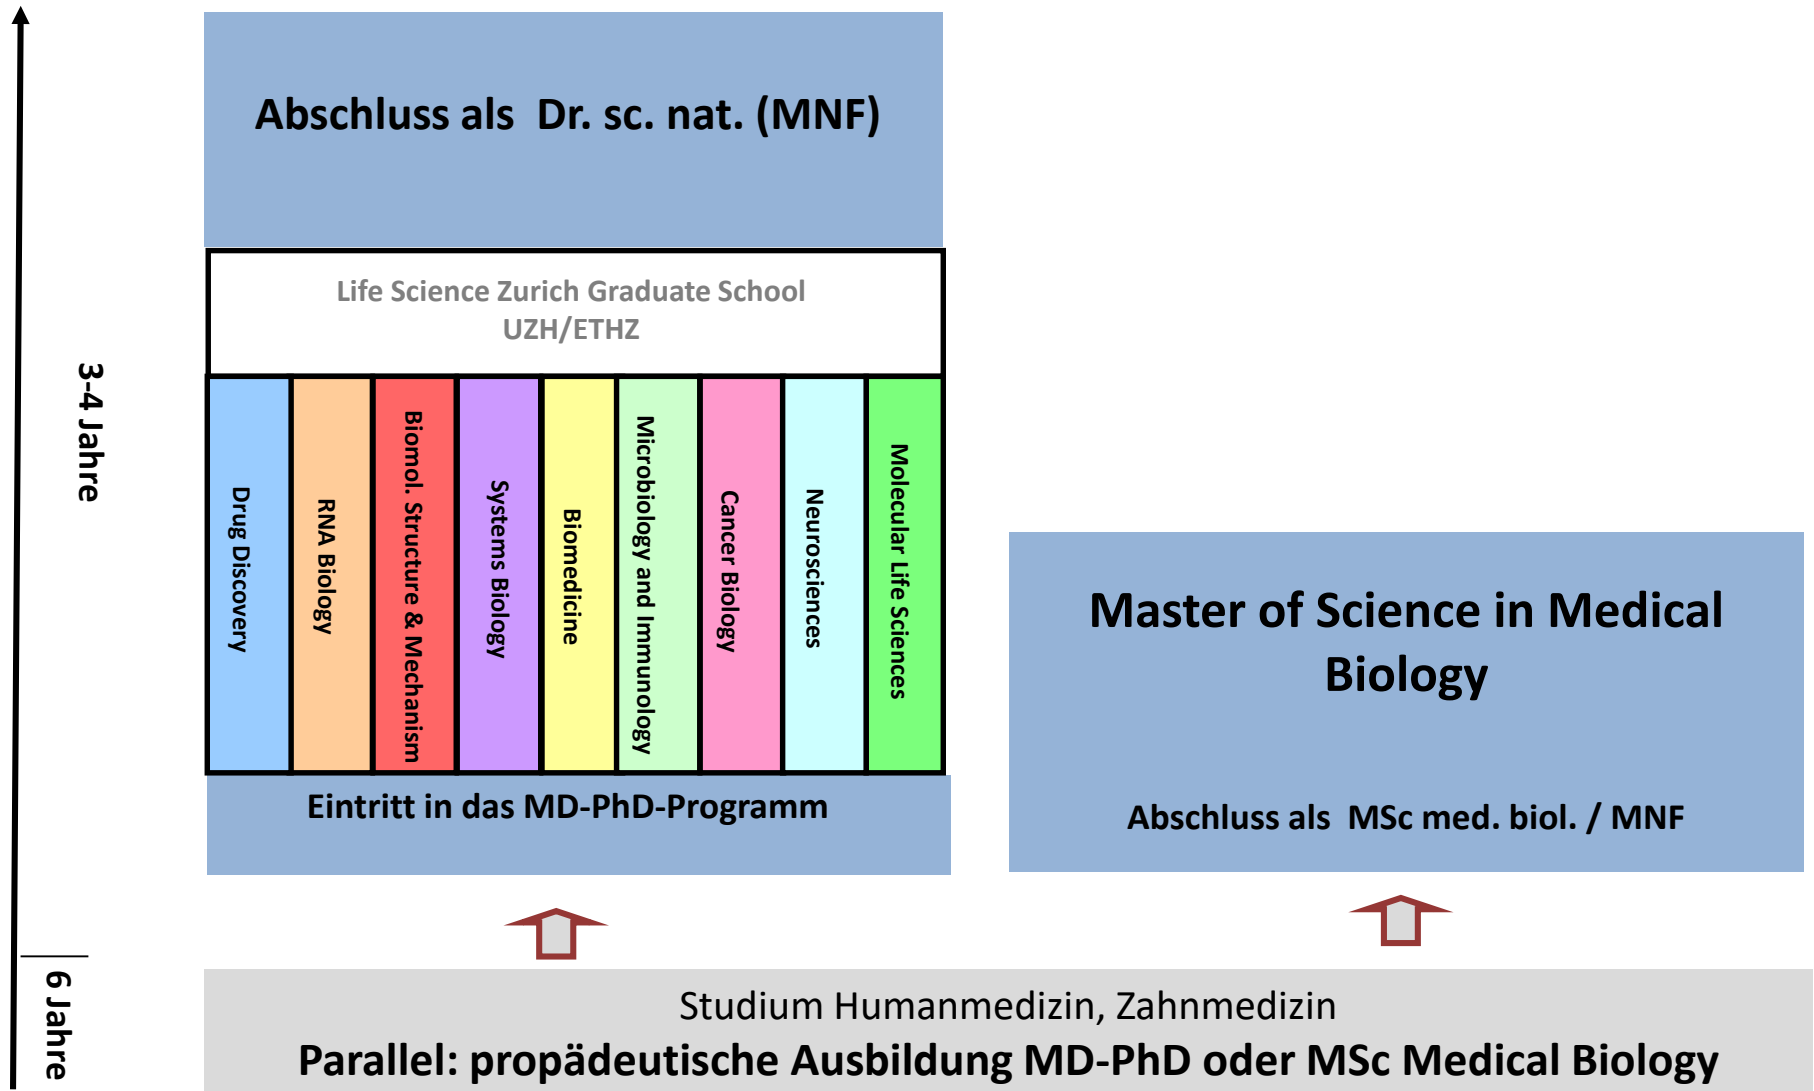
3-4 Jahre

Abschluss als Dr. sc. nat. (MNF)

Life Science Zurich Graduate School
UZH/ETHZ

Drug Discovery

RNA Biology

Biomol. Structure & Mechanism

Systems Biology

Biomedicine

Microbiology and Immunology

Cancer Biology

Neurosciences

Molecular Life Sciences

Eintritt in das MD-PhD-Programm

Master of Science in Medical Biology

Abschluss als MSc med. biol. / MNF

6 Jahre

Studium Humanmedizin, Zahnmedizin
Parallel: propädeutische Ausbildung MD-PhD oder MSc Medical Biology